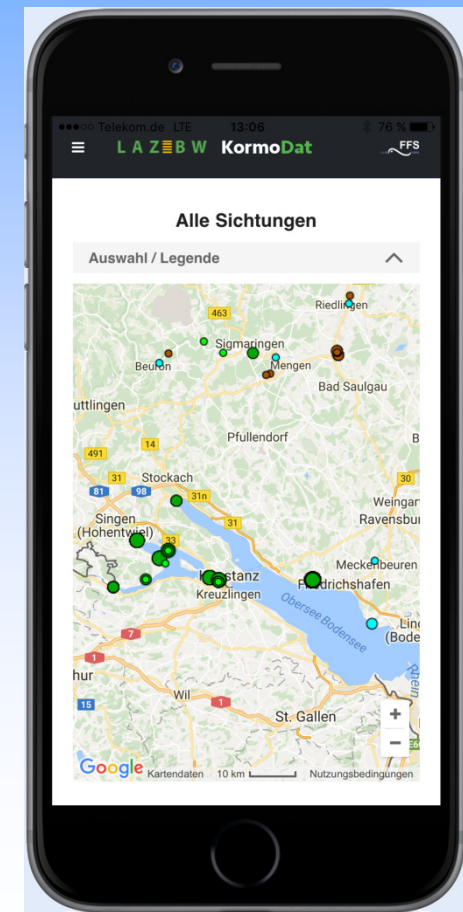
●●●○○ Telekom.de LTE 13:06 76 %

LAZBW KormoDat FFS

Alle Sichtungen

Auswahl / Legende

463
Riedlingen
Sigmaringen
Beuron
Mengen
Bad Saulgau
uttlingen
14
Pfullendorf
491
31
Stockach
30
81
98
31n
Weingar
Ravensbu
Singen (Hohentwiel)
31
33
Meckenbeuren
Konstanz
Friedrichshafen
Kreuzlingen
Obersee Bodensee
Lin (Bode
7
1
hur
Rhein
Wil
15
1
St. Gallen
+
−
Google
Kartendaten 10 km
Nutzungsbedingungen